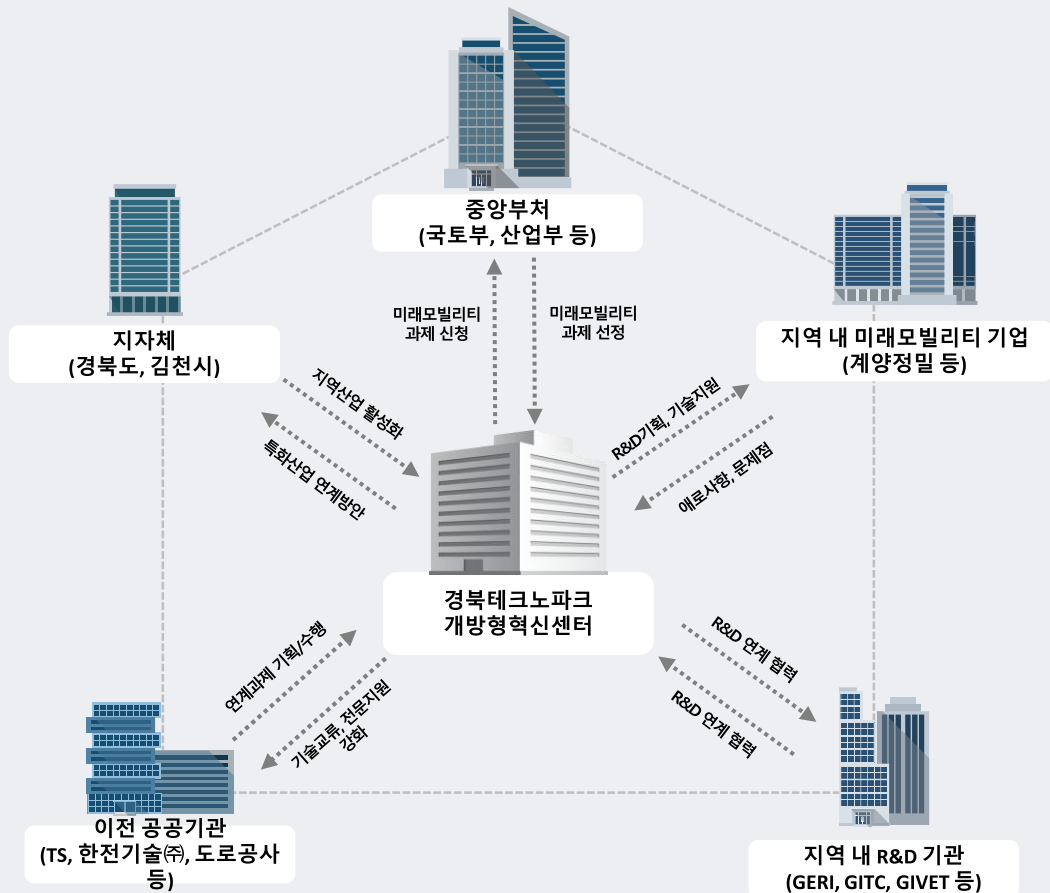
중앙부처
(국토부, 산업부 등)

미래모빌리티
과제 신청

미래모빌리티
과제 선정

지자체
(경북도, 김천시)

지역 내 미래모빌리티 기업
(계양정밀 등)

지역산업 활성화

특화산업 연계방안

R&D기획, 기술지원

애로사항, 문제점

경북테크노파크
개방형혁신센터

연계과제 기획/수행

기술교류, 전문지원
강화

R&D 연계 협력

R&D 연계 협력

이전 공공기관
(TS, 한전기술㈜, 도로공사
등)

지역 내 R&D 기관
(GERI, GITC, GIVET 등)